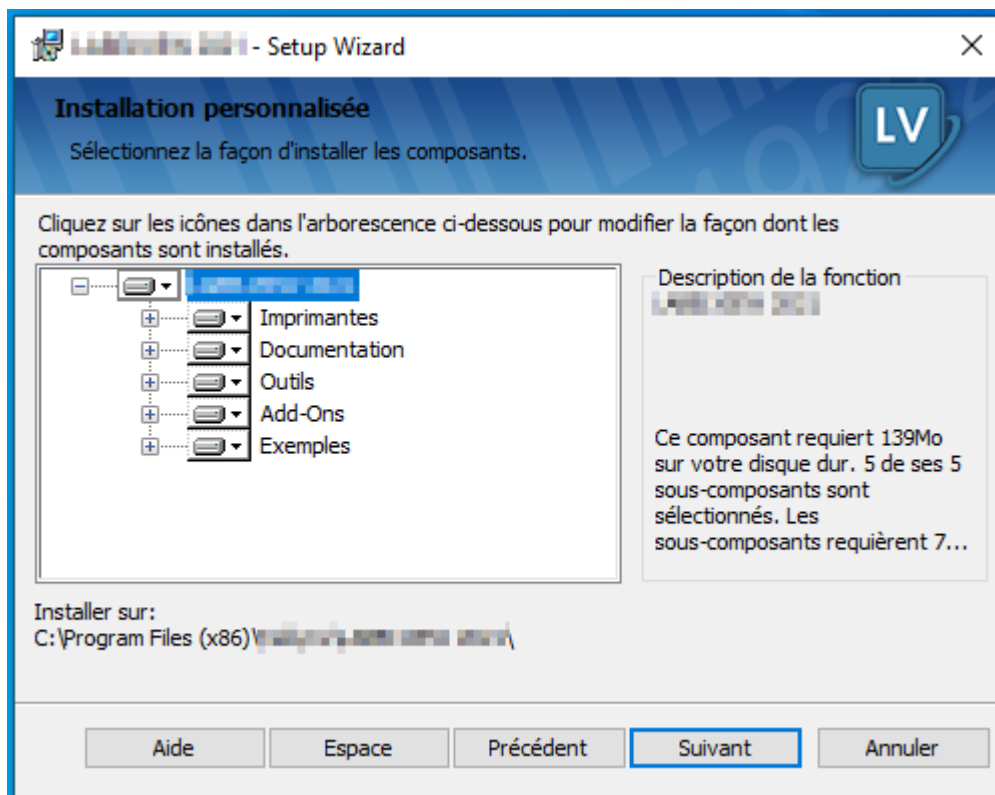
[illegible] - Setup Wizard

Installation personnalisée

Sélectionnez la façon d'installer les composants.

LV

Cliquez sur les icônes dans l'arborescence ci-dessous pour modifier la façon dont les composants sont installés.

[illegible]
Imprimantes
Documentation
Outils
Add-Ons
Exemples

Description de la fonction
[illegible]

Ce composant requiert 139Mo sur votre disque dur. 5 de ses 5 sous-composants sont sélectionnés. Les sous-composants requièrent 7...

Installer sur:
C:\Program Files (x86)\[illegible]\

Aide
Espace
Précédent
Suivant
Annuler